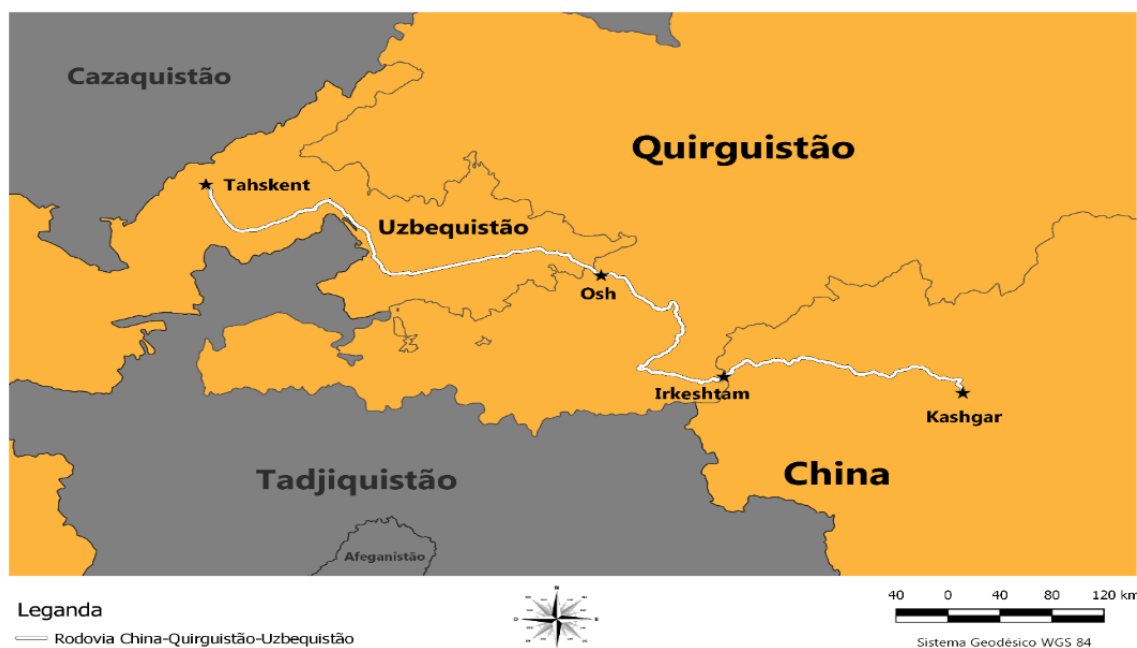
Cazaquistão

Quirguistão

Tahskent

Uzbequistão

Osh

Irkeshtam

Kashgar

China

Tadjiquistão

Afeganistão

Leganda

Rodovia China-Quirguistão-Uzbequistão

N

S

O

E

40 0 40 80 120 km

Sistema Geodésico WGS 84